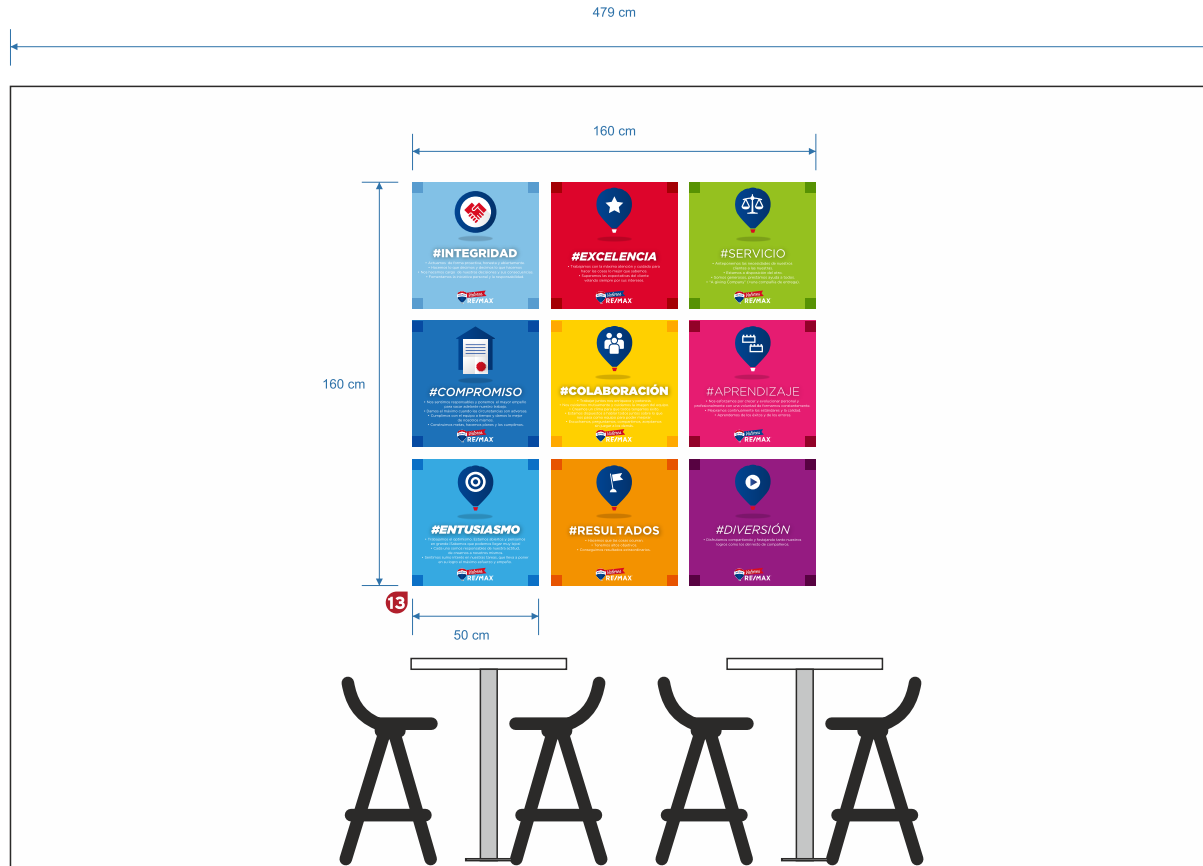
479 cm

160 cm

160 cm

#INTEGRIDAD
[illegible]
RE/MAX

#EXCELENCIA
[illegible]
RE/MAX

#SERVICIO
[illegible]
RE/MAX

#COMPROMISO
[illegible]
RE/MAX

#COLABORACIÓN
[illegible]
RE/MAX

#APRENDIZAJE
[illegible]
RE/MAX

#ENTUSIASMO
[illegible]
RE/MAX

#RESULTADOS
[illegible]
RE/MAX

#DIVERSIÓN
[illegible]
RE/MAX

13

50 cm